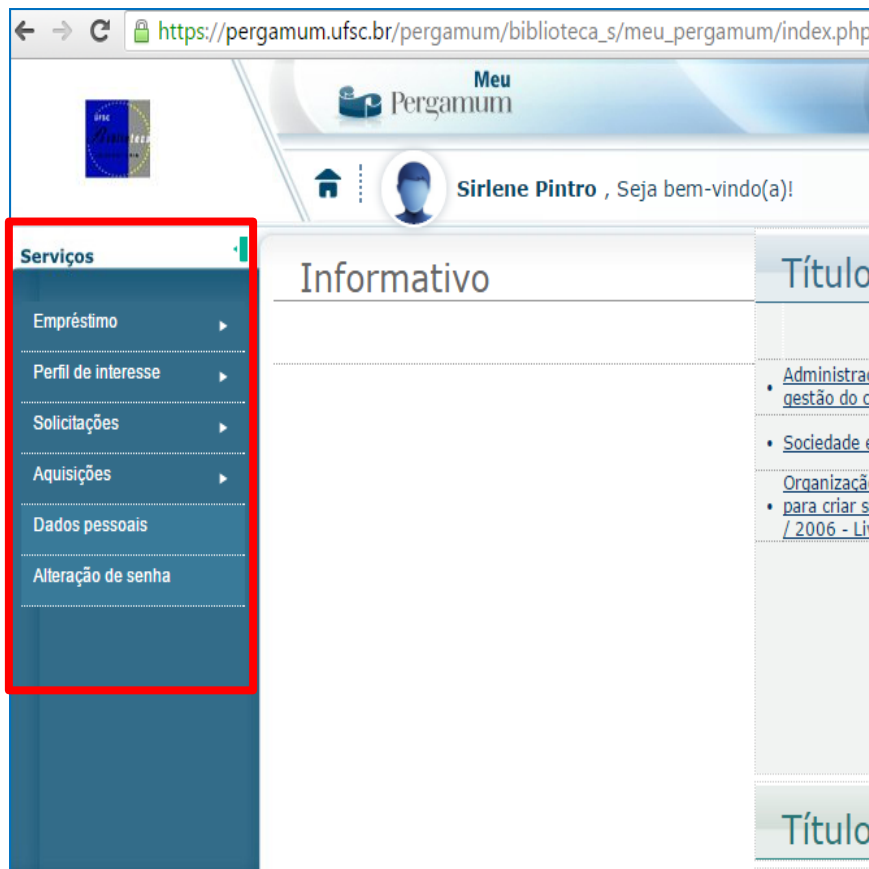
https://pergamum.ufsc.br/pergamum/biblioteca_s/meu_pergamum/index.php

ufsc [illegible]

Meu Pergamum

Sirlene Pintro , Seja bem-vindo(a)!

Serviços

Empréstimo

Perfil de interesse

Solicitações

Aquisições

Dados pessoais

Alteração de senha

Informativo

Títul

Administra gestão do

Sociedade

Organizaç para criar / 2006 - Li

Títul